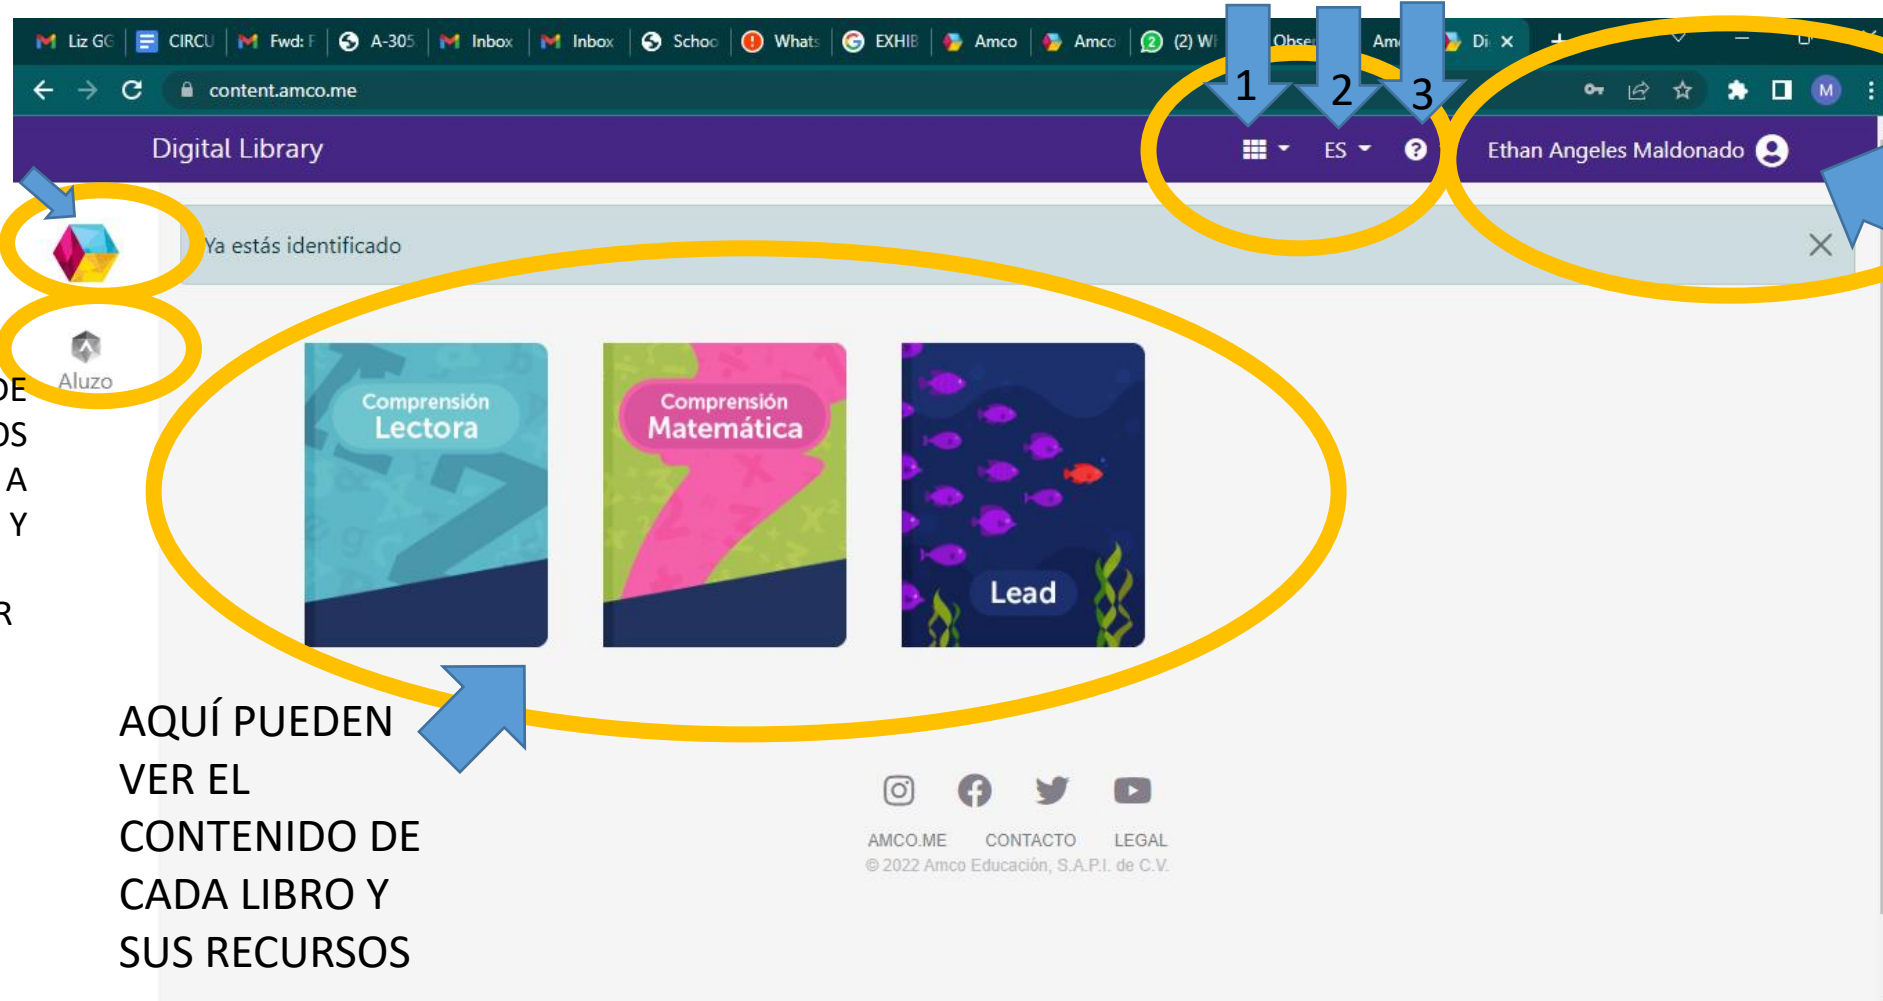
Liz GC | CIRCU | Fwd: F | A-305 | Inbox | Inbox | Schoo | Whats | EXHIB | Amco | Amco | (2) W | Obse | Am | Di ×

content.amco.me

1 2 3

Digital Library ES Ethan Angeles Maldonado

Ya estás identificado

Aluzo

DE
OS
A
Y

R

Comprensión Lectora

Comprensión Matemática

Lead

AQUÍ PUEDEN VER EL CONTENIDO DE CADA LIBRO Y SUS RECURSOS

AMCO.ME CONTACTO LEGAL
© 2022 Amco Educación, S.A.P.I. de C.V.